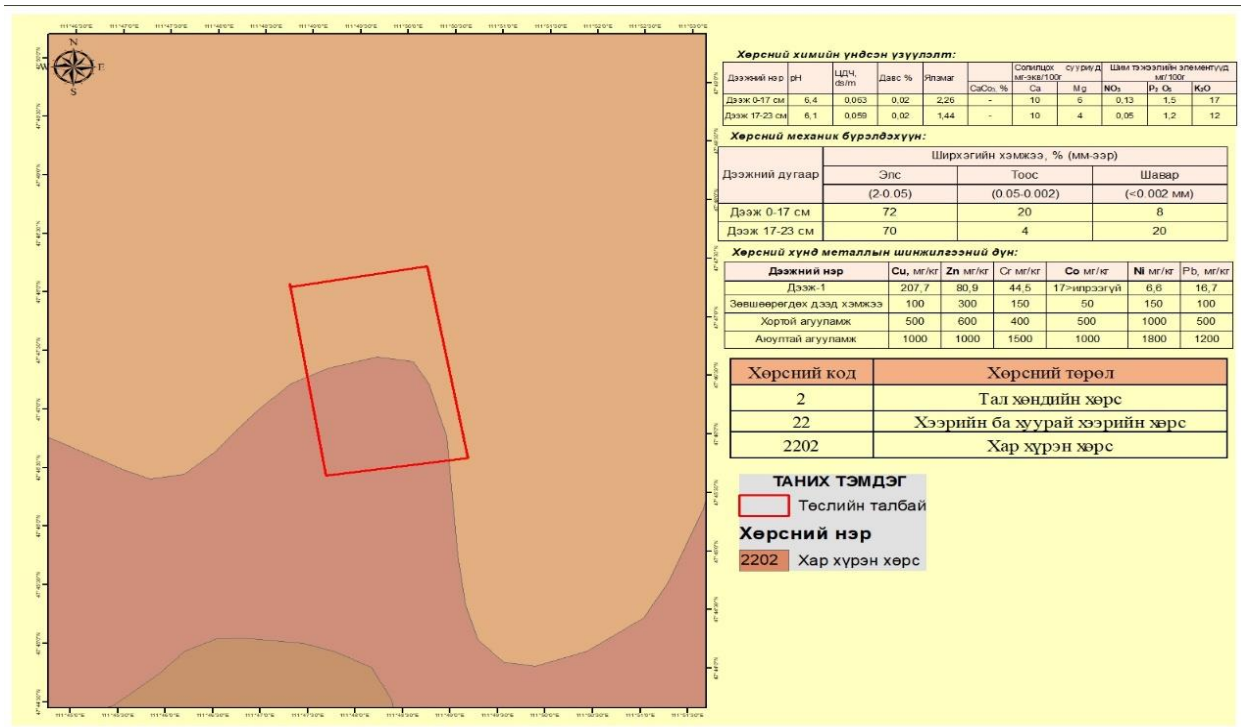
N
E
S

Хөрсний химийн үндсэн үзүүлэлт:

| Дээжний нэр | pH | ЦДЧ, ds/m | Давс % | Ялзмаг | CaCo₃, % | Солилцох суурьууд мг-экв/100г Ca | Mg | Шим тэжээлийн элементүүд мг/100г NO₃ | $P_2O_5$ | $K_2O$ |
|---|---|---|---|---|---|---|---|---|---|---|
| Дээж 0-17 см | 6,4 | 0,053 | 0,02 | 2,26 | - | 10 | 6 | 0,13 | 1,5 | 17 |
| Дээж 17-23 см | 6,1 | 0,059 | 0,02 | 1,44 | - | 10 | 4 | 0,05 | 1,2 | 12 |

Хөрсний механик бүрэлдэхүүн:

| Дээжний дугаар | Ширхэгийн хэмжээ, % (мм-ээр) Элс (2-0.05) | Тоос (0.05-0.002) | Шавар (<0.002 мм) |
|---|---|---|---|
| Дээж 0-17 см | 72 | 20 | 8 |
| Дээж 17-23 см | 70 | 4 | 20 |

Хөрсний хүнд металлын шинжилгээний дүн:

| Дээжний нэр | Cu, мг/кг | Zn мг/кг | Cr мг/кг | Co мг/кг | Ni мг/кг | Pb, мг/кг |
|---|---|---|---|---|---|---|
| Дээж-1 | 207,7 | 80,9 | 44,5 | 17>илрээгүй | 6,6 | 16,7 |
| Зөвшөөрөгдөх дээд хэмжээ | 100 | 300 | 150 | 50 | 150 | 100 |
| Хортой агууламж | 500 | 600 | 400 | 500 | 1000 | 500 |
| Аюултай агууламж | 1000 | 1000 | 1500 | 1000 | 1800 | 1200 |

| Хөрсний код | Хөрсний төрөл |
|---|---|
| 2 | Тал хөндийн хөрс |
| 22 | Хээрийн ба хуурай хээрийн хөрс |
| 2202 | Хар хүрэн хөрс |

ТАНИХ ТЭМДЭГ
Төслийн талбай
Хөрсний нэр
2202 Хар хүрэн хөрс